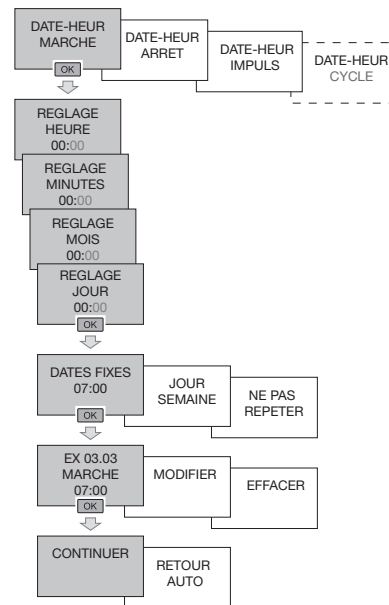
DATE-HEUR MARCHE
OK
DATE-HEUR ARRET
DATE-HEUR IMPULS
DATE-HEUR CYCLE

REGLAGE HEURE 00:00
REGLAGE MINUTES 00:00
REGLAGE MOIS 00:00
REGLAGE JOUR 00:00
OK

DATES FIXES 07:00
OK
JOUR SEMAINE
NE PAS REPETER

EX 03.03 MARCHE 07:00
OK
MODIFIER
EFFACER

CONTINUER
RETOUR AUTO